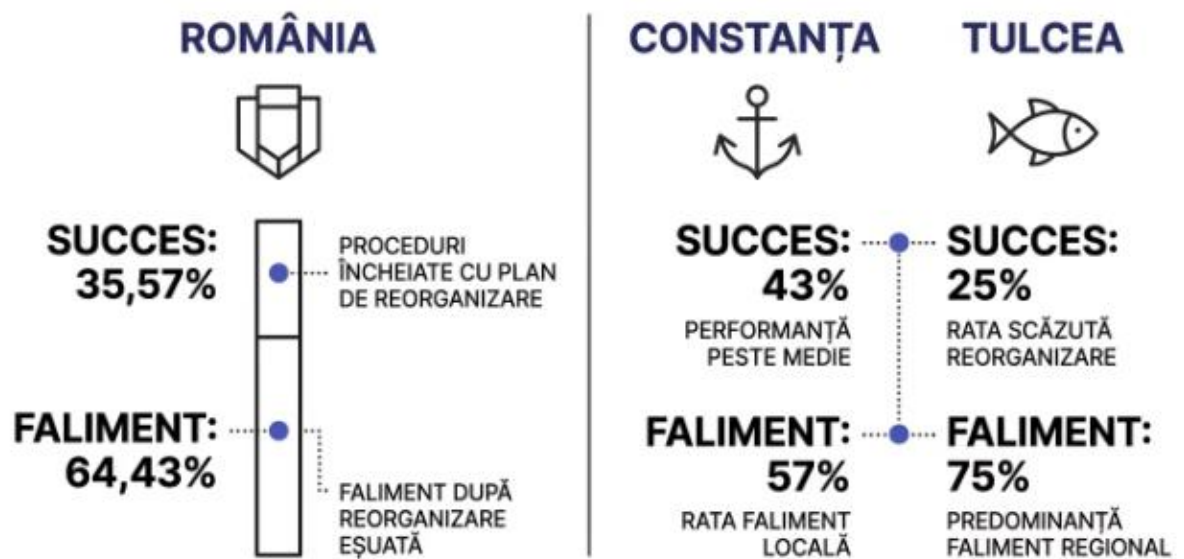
ROMÂNIA

SUCCES:
35,57%

PROCEDURI ÎNCHEIATE CU PLAN DE REORGANIZARE

FALIMENT:
64,43%

FALIMENT DUPĂ REORGANIZARE EȘUATĂ

CONSTANȚA

SUCCES:
43%

PERFORMANȚĂ PESTE MEDIE

FALIMENT:
57%

RATA FALIMENT LOCALĂ

TULCEA

SUCCES:
25%

RATA SCĂZUTĂ REORGANIZARE

FALIMENT:
75%

PREDOMINANȚĂ FALIMENT REGIONAL